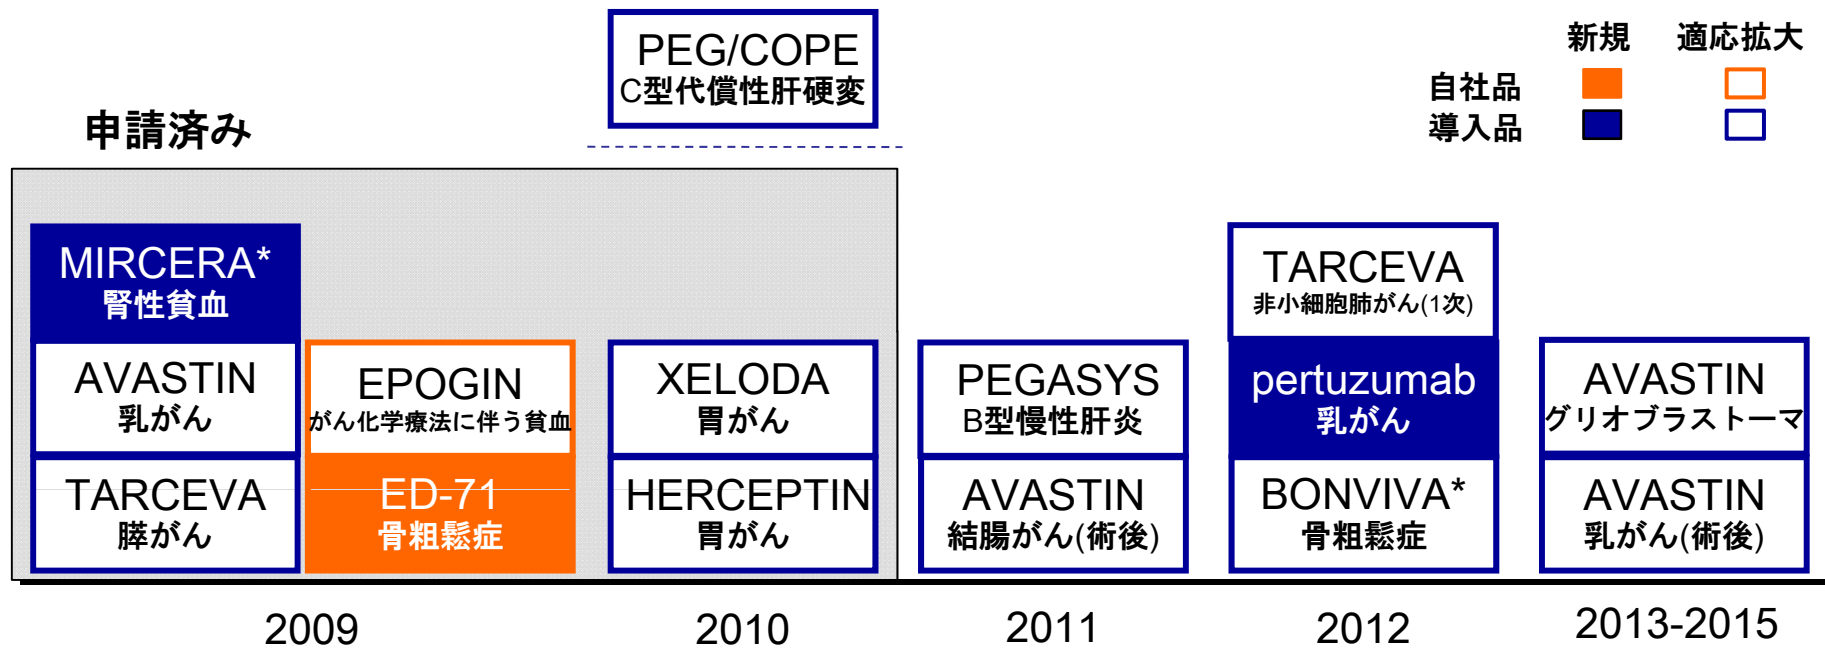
PEG/COPE
C型代償性肝硬変

新規 適応拡大
自社品
導入品

申請済み

MIRCERA*
腎性貧血

AVASTIN
乳がん

TARCEVA
膵がん

EPOGIN
がん化学療法に伴う貧血

ED-71
骨粗鬆症

XELODA
胃がん

HERCEPTIN
胃がん

PEGASYS
B型慢性肝炎

AVASTIN
結腸がん(術後)

TARCEVA
非小細胞肺がん(1次)

pertuzumab
乳がん

BONVIVA*
骨粗鬆症

AVASTIN
グリオブラストーマ

AVASTIN
乳がん(術後)

2009

2010

2011

2012

2013-2015